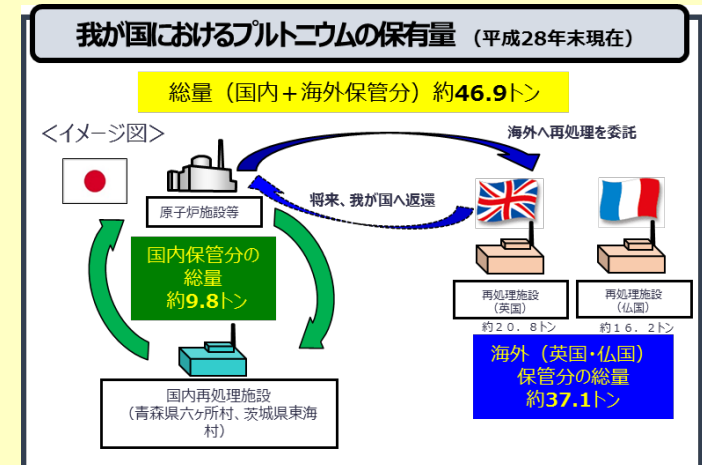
我が国におけるプルトニウムの保有量 （平成28年末現在）

総量（国内＋海外保管分）約46.9トン

<イメージ図>

海外へ再処理を委託

将来、我が国へ返還

原子炉施設等

国内保管分の総量 約9.8トン

再処理施設（英国）

約２０．８トン

再処理施設（仏国）

約１６．２トン

海外（英国・仏国）保管分の総量 約37.1トン

国内再処理施設（青森県六ヶ所村、茨城県東海村）